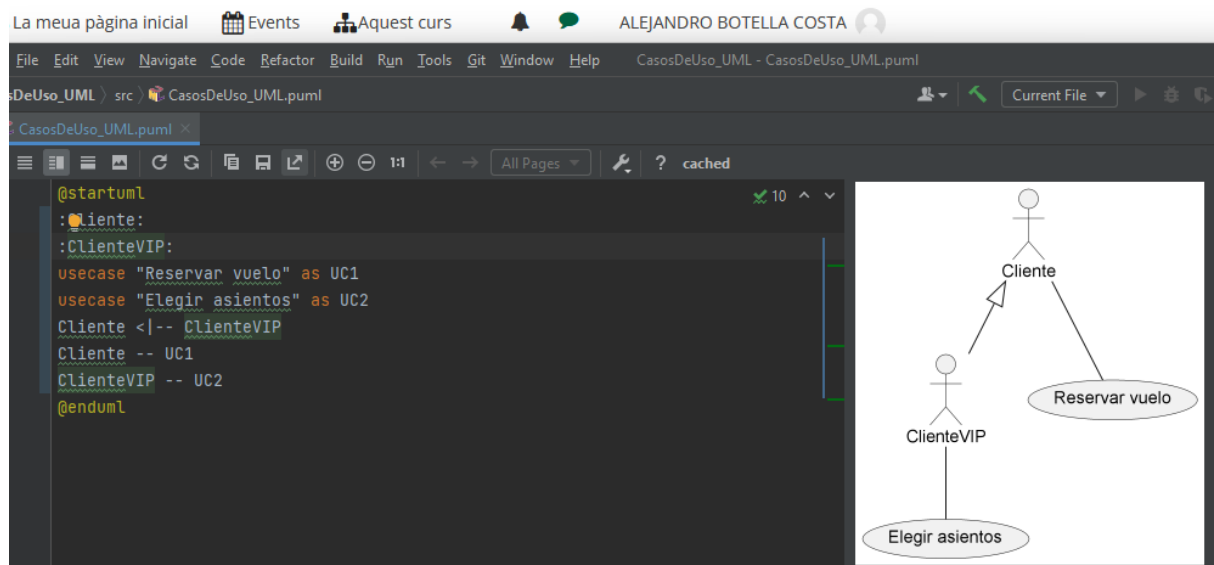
La meua pàgina inicial Events Aquest curs ALEJANDRO BOTELLA COSTA

File Edit View Navigate Code Refactor Build Run Tools Git Window Help CasosDeUso_UML - CasosDeUso_UML.puml

sDeUso_UML 〉 src 〉 CasosDeUso_UML.puml Current File

CasosDeUso_UML.puml

1:1 ← → All Pages ? cached

@startuml
:Cliente:
:ClienteVIP:
usecase "Reservar vuelo" as UC1
usecase "Elegir asientos" as UC2
Cliente <|-- ClienteVIP
Cliente -- UC1
ClienteVIP -- UC2
@enduml

10

Cliente
Reservar vuelo
ClienteVIP
Elegir asientos